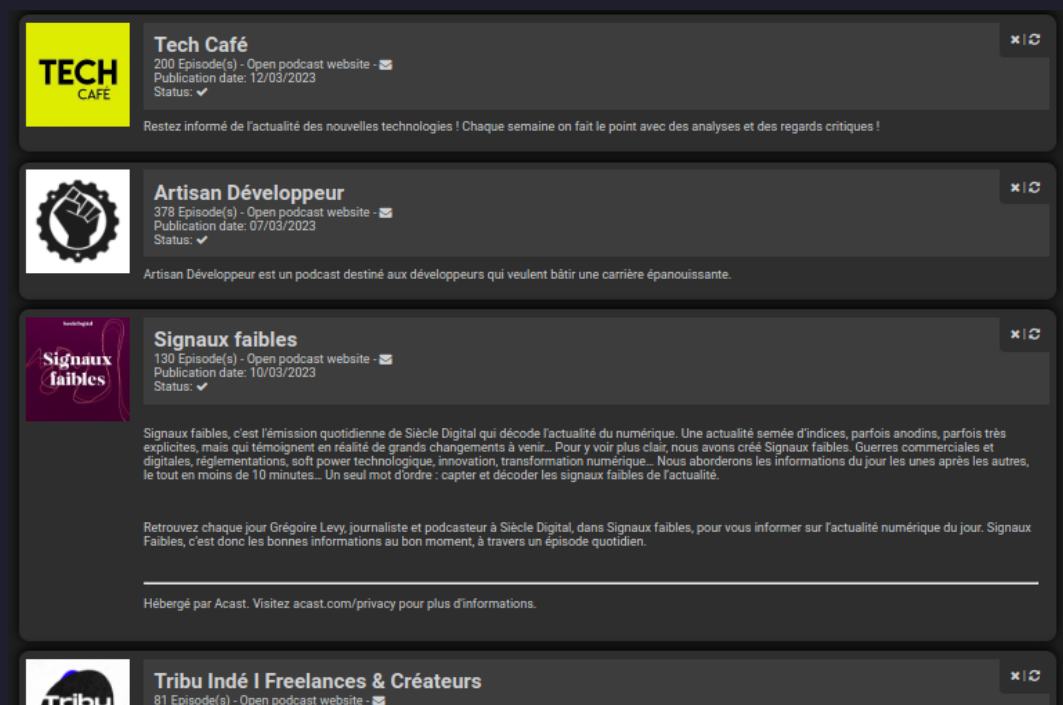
TECH CAFÉ

Tech Café
200 Episode(s) - Open podcast website -
Publication date: 12/03/2023
Status: ✔

× | ⟳

Restez informé de l'actualité des nouvelles technologies ! Chaque semaine on fait le point avec des analyses et des regards critiques !

Artisan Développeur
378 Episode(s) - Open podcast website -
Publication date: 07/03/2023
Status: ✔

× | ⟳

Artisan Développeur est un podcast destiné aux développeurs qui veulent bâtir une carrière épanouissante.

Siècle Digital
Signaux faibles

Signaux faibles
130 Episode(s) - Open podcast website -
Publication date: 10/03/2023
Status: ✔

× | ⟳

Signaux faibles, c'est l'émission quotidienne de Siècle Digital qui décode l'actualité du numérique. Une actualité semée d'indices, parfois anodins, parfois très explicites, mais qui témoignent en réalité de grands changements à venir… Pour y voir plus clair, nous avons créé Signaux faibles. Guerres commerciales et digitales, réglementations, soft power technologique, innovation, transformation numérique… Nous aborderons les informations du jour les unes après les autres, le tout en moins de 10 minutes… Un seul mot d'ordre : capter et décoder les signaux faibles de l'actualité.

Retrouvez chaque jour Grégoire Levy, journaliste et podcasteur à Siècle Digital, dans Signaux faibles, pour vous informer sur l'actualité numérique du jour. Signaux Faibles, c'est donc les bonnes informations au bon moment, à travers un épisode quotidien.

Hébergé par Acast. Visitez acast.com/privacy pour plus d'informations.

Tribu

Tribu Indé I Freelances & Créateurs
81 Episode(s) - Open podcast website -

× | ⟳